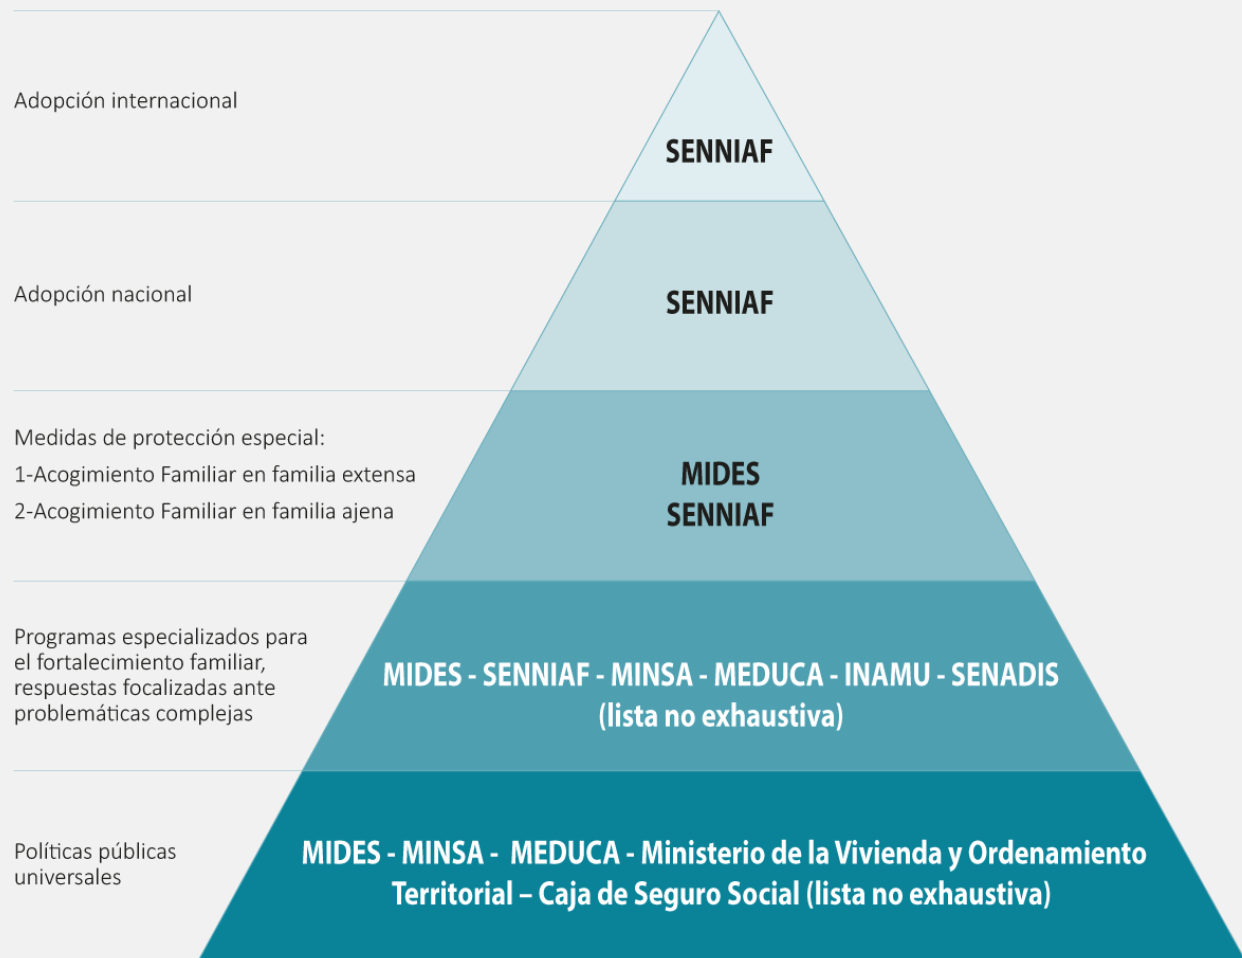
Adopción internacional

SENNIAF

Adopción nacional

SENNIAF

Medidas de protección especial:
1-Acogimiento Familiar en familia extensa
2-Acogimiento Familiar en familia ajena

MIDES
SENNIAF

Programas especializados para el fortalecimiento familiar, respuestas focalizadas ante problemáticas complejas

MIDES - SENNIAF - MINSA - MEDUCA - INAMU - SENADIS
(lista no exhaustiva)

Políticas públicas universales

MIDES - MINSA - MEDUCA - Ministerio de la Vivienda y Ordenamiento Territorial – Caja de Seguro Social (lista no exhaustiva)